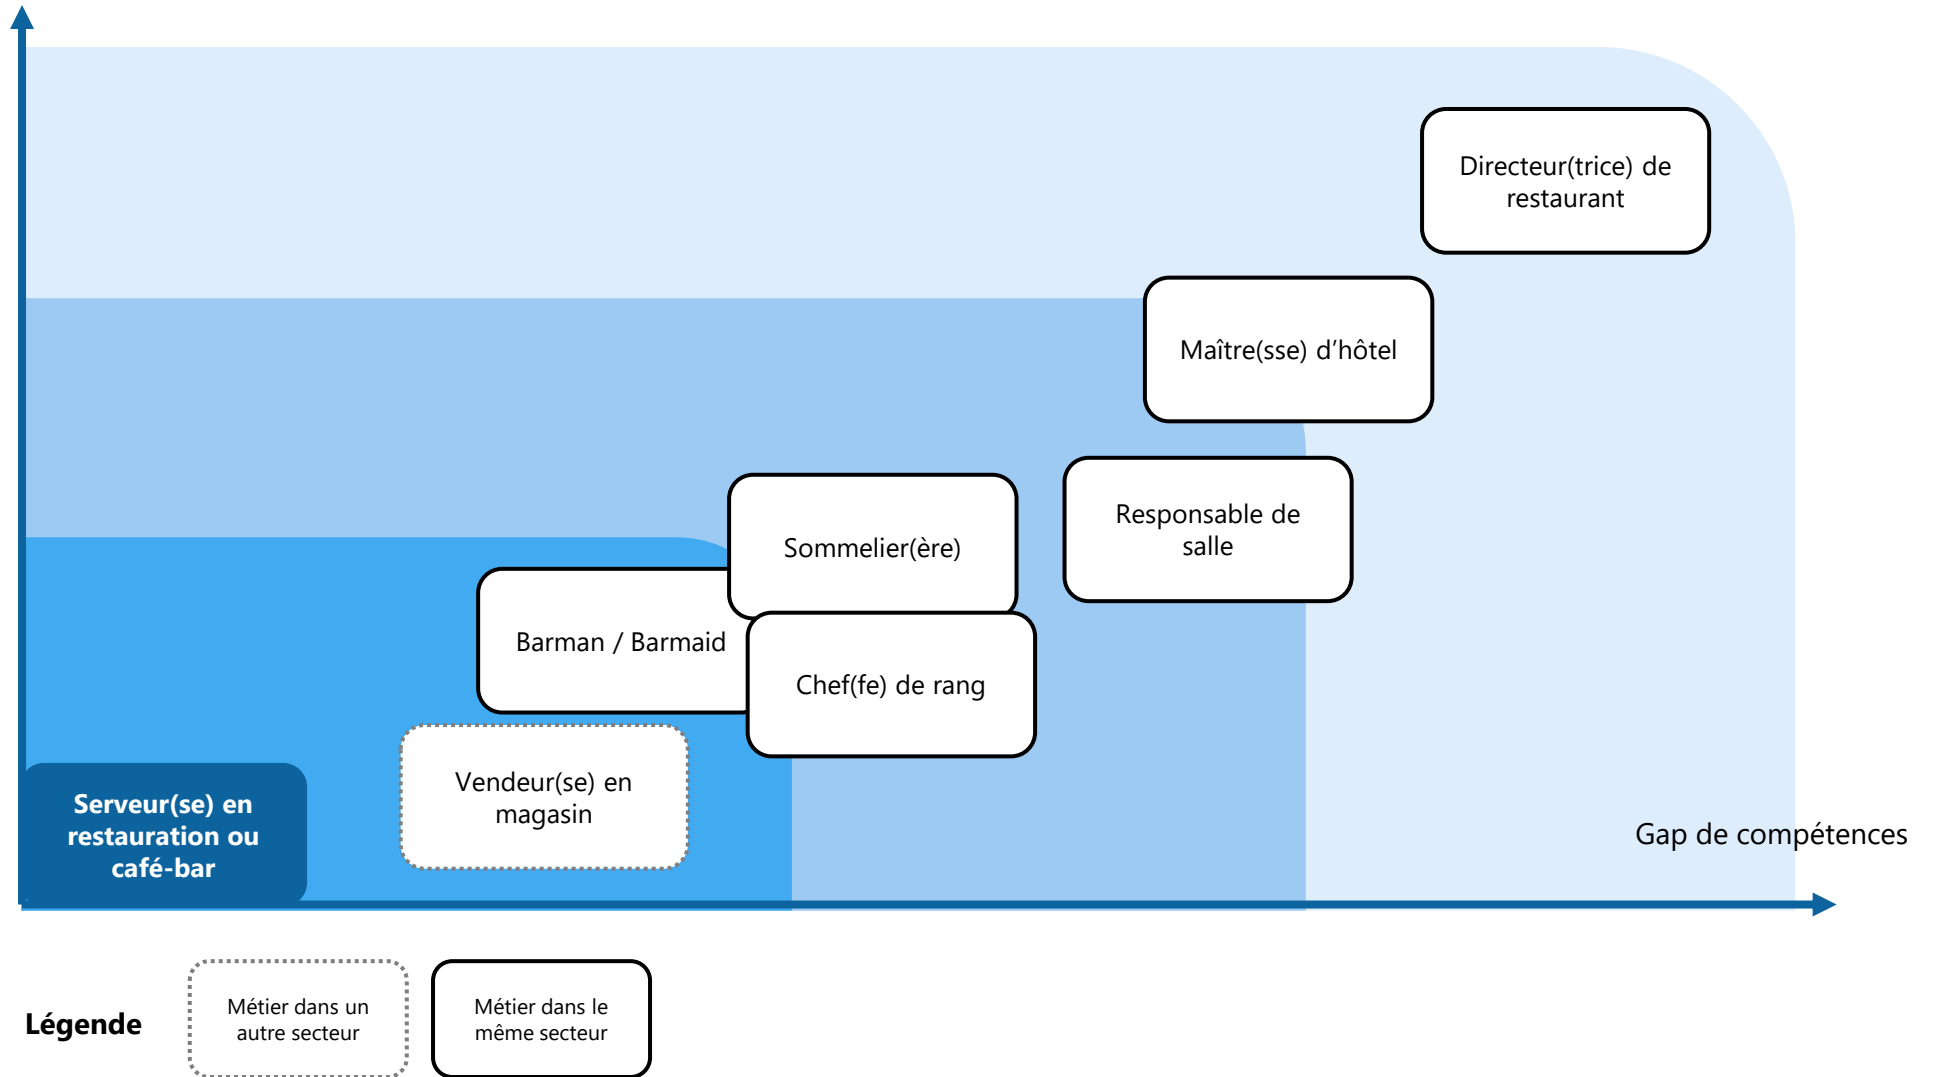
Directeur(trice) de restaurant

Maître(sse) d'hôtel

Responsable de salle

Sommelier(ère)

Barman / Barmaid

Chef(fe) de rang

Vendeur(se) en magasin

Serveur(se) en restauration ou café-bar

Gap de compétences

Légende

Métier dans un autre secteur

Métier dans le même secteur